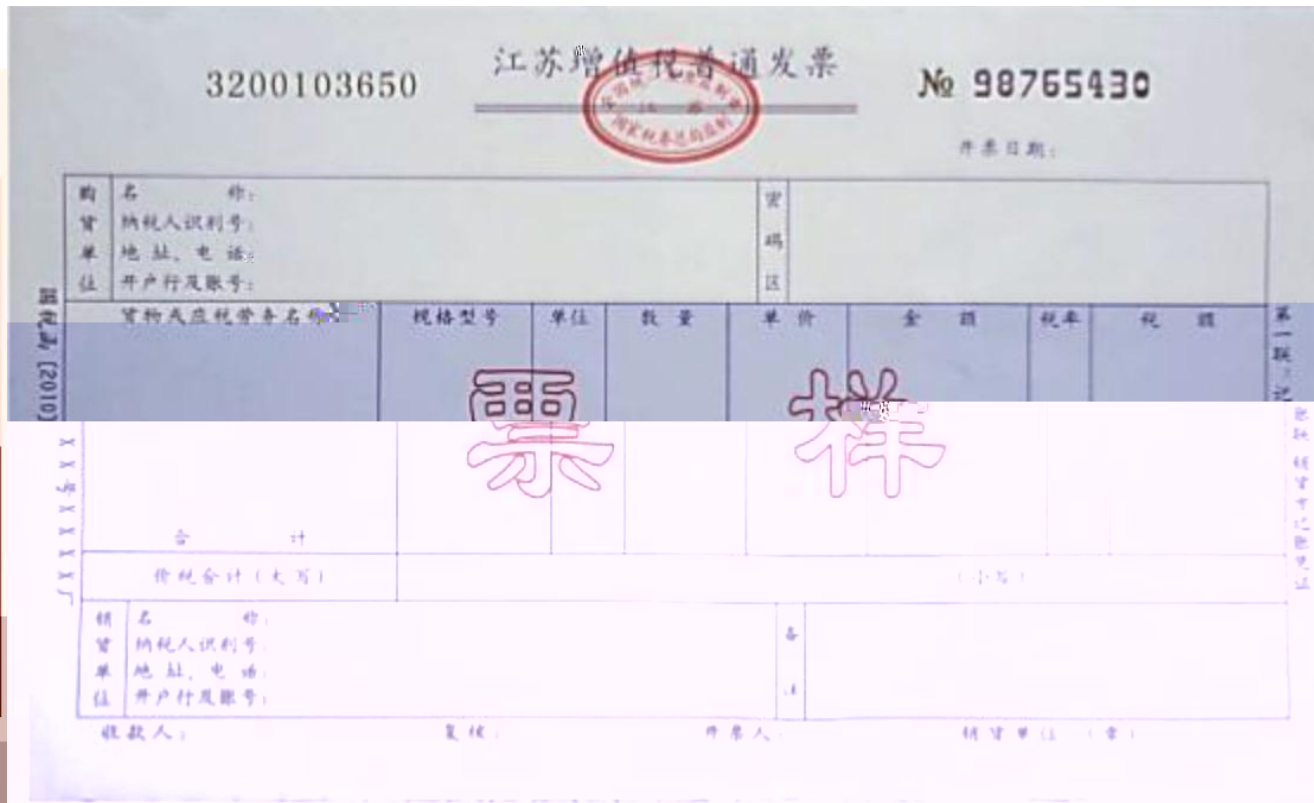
3200103650

江苏增值税普通发票

№ 98765430

开票日期：

| 购买单位 | 名称：<br>纳税人识别号：<br>地址、电话：<br>开户行及账号： | 密码区 | |
|---|---|---|---|

| 货物或应税劳务名称 | 规格型号 | 单位 | 数量 | 单价 | 金额 | 税率 | 税额 |
|---|---|---|---|---|---|---|---|
| 合计 | | | | | | | |
| 价税合计（大写） | | | | （小写） | | | |

票样

| 销货单位 | 名称：<br>纳税人识别号：<br>地址、电话：<br>开户行及账号： | 备注 | |
|---|---|---|---|

收款人： 复核： 开票人： 销货单位（章）

第一联：记账联 销货方记账凭证

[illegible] [2010] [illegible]

XXXX公司XXXX厂